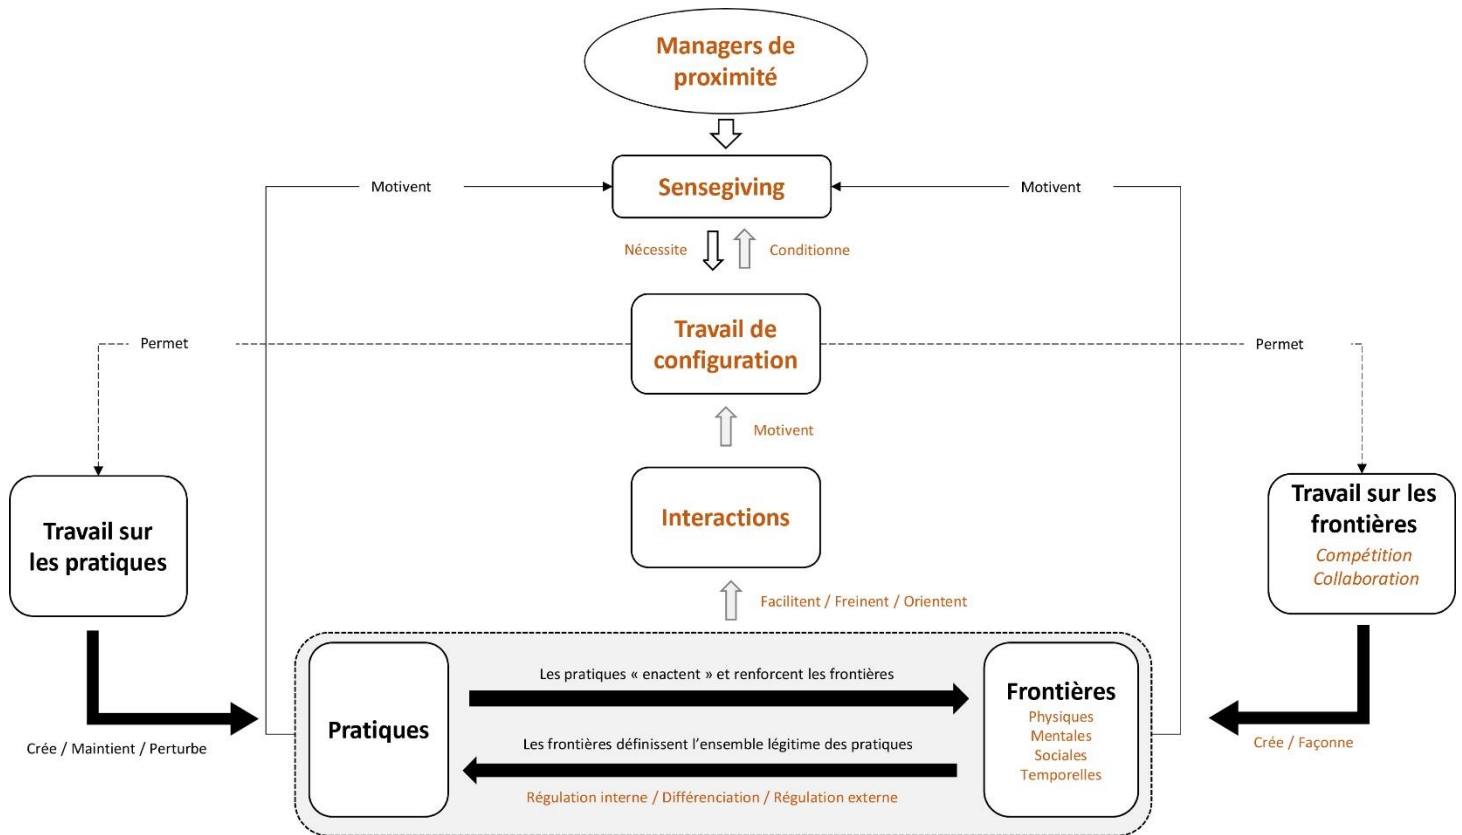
Managers de proximité

Motivent

Sensegiving

Motivent

Nécessite

Conditionne

Permet

Travail de configuration

Permet

Motivent

Travail sur les pratiques

Interactions

Travail sur les frontières
Compétition
Collaboration

Facilitent / Freinent / Orientent

Les pratiques « enactent » et renforcent les frontières

Pratiques

Frontières
Physiques
Mentales
Sociales
Temporelles

Les frontières définissent l'ensemble légitime des pratiques

Crée / Maintient / Perturbe

Crée / Façonne

Régulation interne / Différenciation / Régulation externe